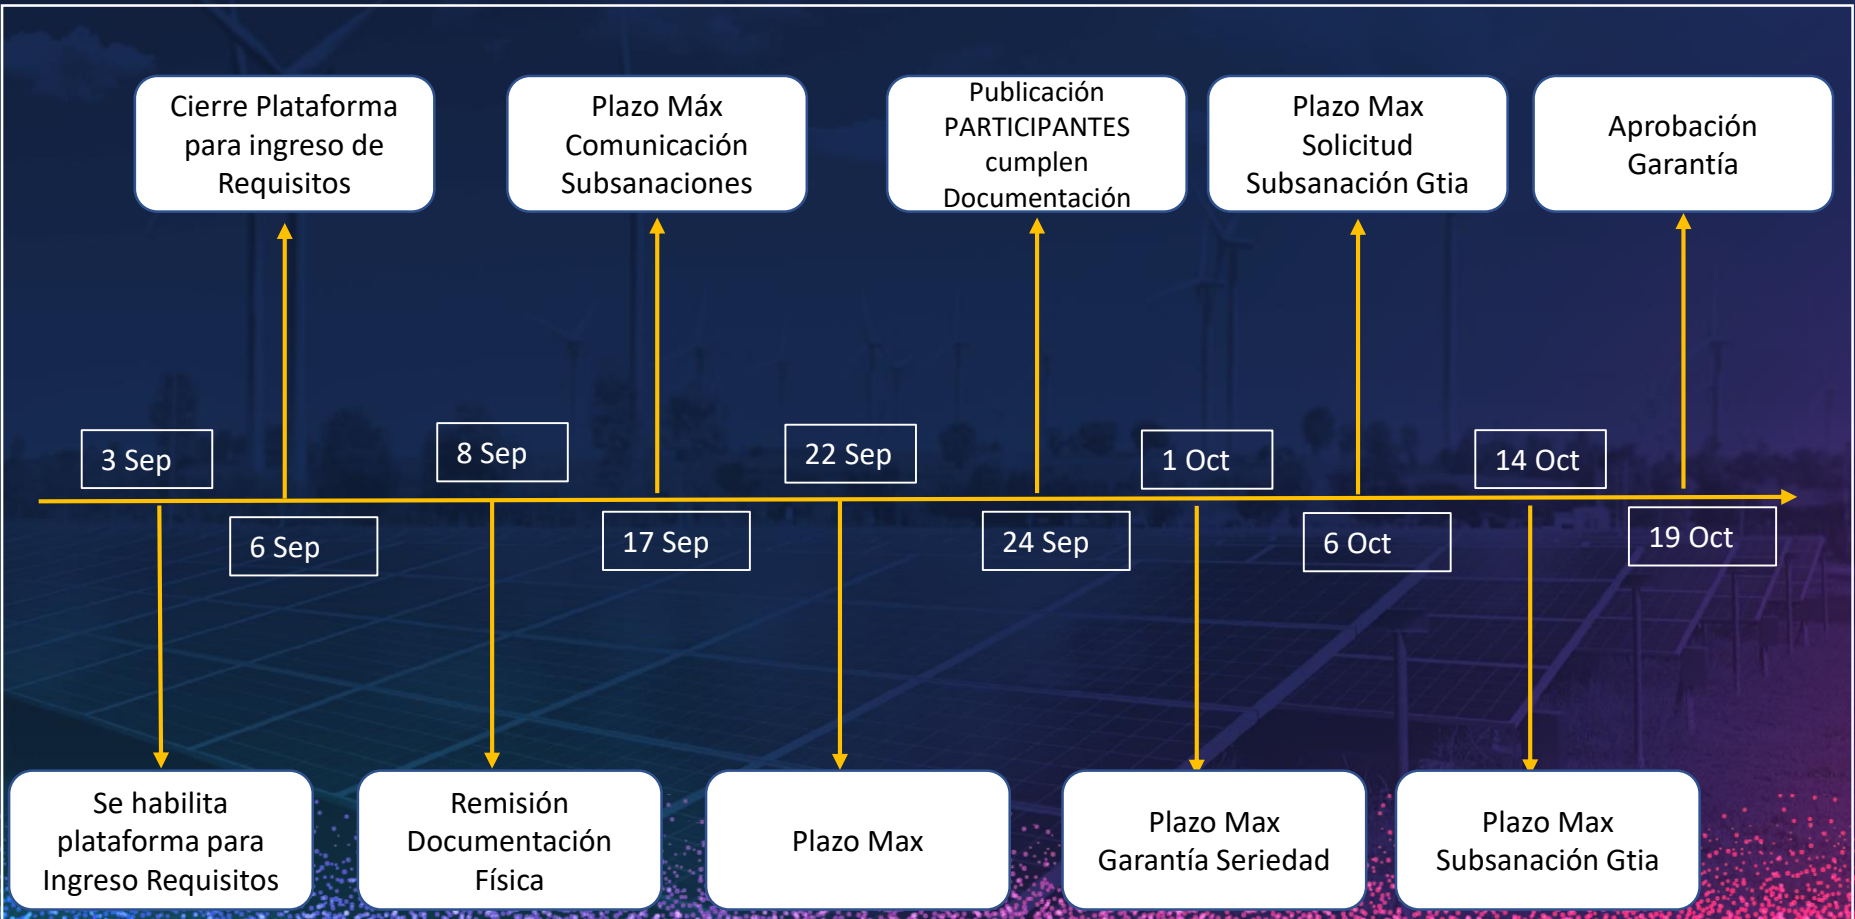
Cierre Plataforma para ingreso de Requisitos

Plazo Máx Comunicación Subsanaciones

Publicación PARTICIPANTES cumplen Documentación

Plazo Max Solicitud Subsanación Gtia

Aprobación Garantía

3 Sep

6 Sep

8 Sep

17 Sep

22 Sep

24 Sep

1 Oct

6 Oct

14 Oct

19 Oct

Se habilita plataforma para Ingreso Requisitos

Remisión Documentación Física

Plazo Max

Plazo Max Garantía Seriedad

Plazo Max Subsanación Gtia